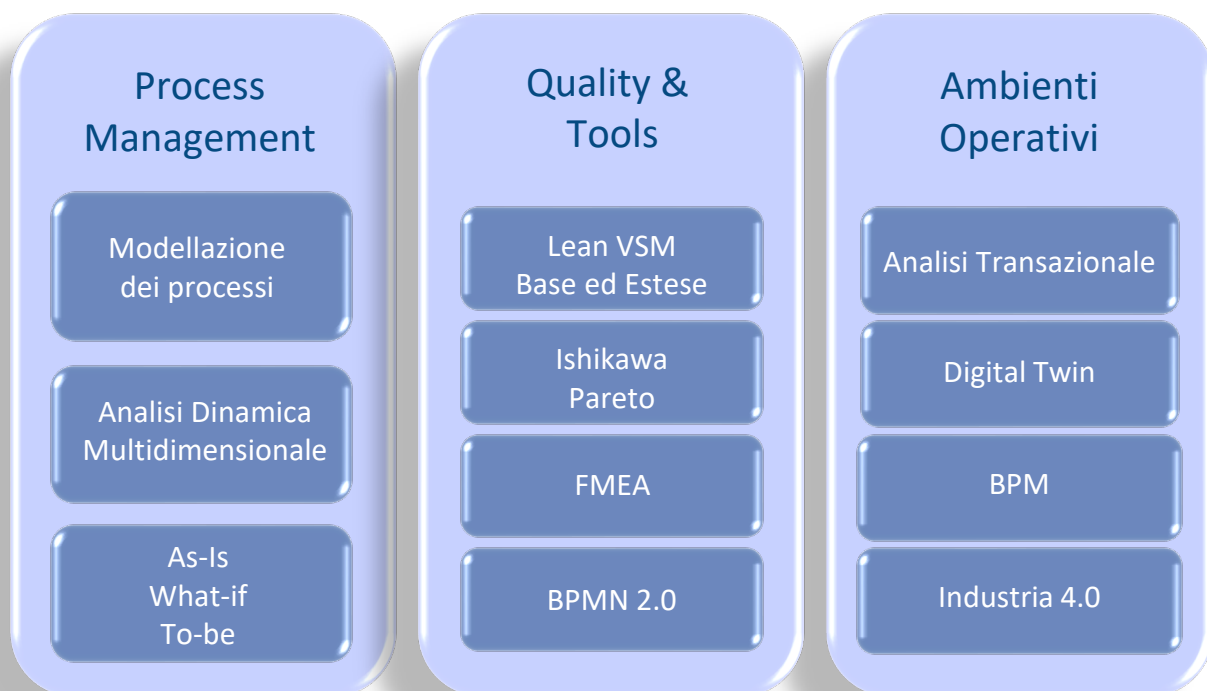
Process Management

Modellazione dei processi

Analisi Dinamica Multidimensionale

As-Is
What-if
To-be

Quality & Tools

Lean VSM
Base ed Estese

Ishikawa
Pareto

FMEA

BPMN 2.0

Ambienti Operativi

Analisi Transazionale

Digital Twin

BPM

Industria 4.0